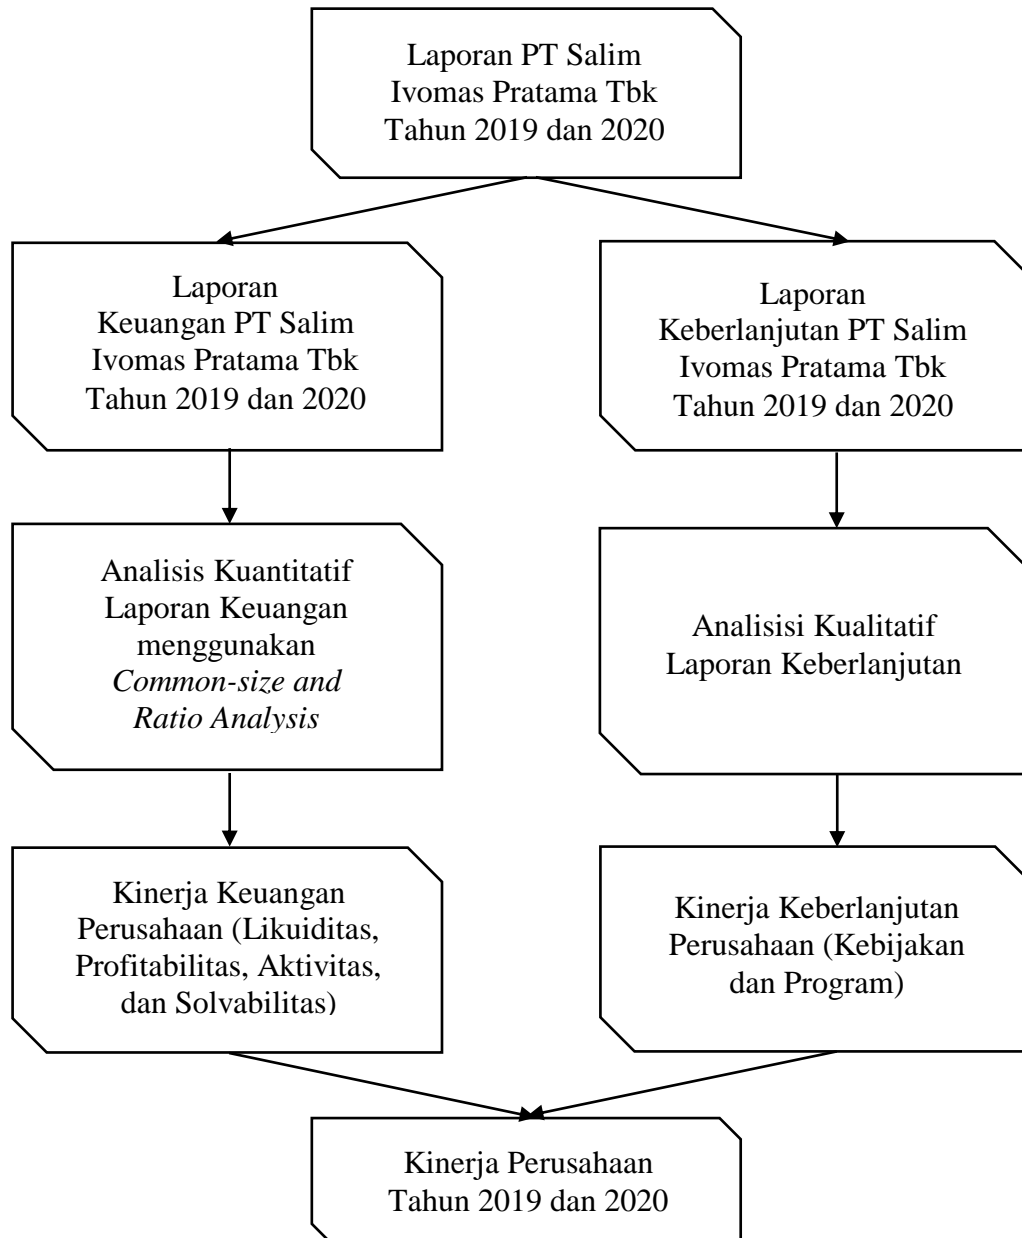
Laporan PT Salim Ivomas Pratama Tbk Tahun 2019 dan 2020

Laporan Keuangan PT Salim Ivomas Pratama Tbk Tahun 2019 dan 2020

Laporan Keberlanjutan PT Salim Ivomas Pratama Tbk Tahun 2019 dan 2020

Analisis Kuantitatif Laporan Keuangan menggunakan *Common-size and Ratio Analysis*

Analisisi Kualitatif Laporan Keberlanjutan

Kinerja Keuangan Perusahaan (Likuiditas, Profitabilitas, Aktivitas, dan Solvabilitas)

Kinerja Keberlanjutan Perusahaan (Kebijakan dan Program)

Kinerja Perusahaan Tahun 2019 dan 2020